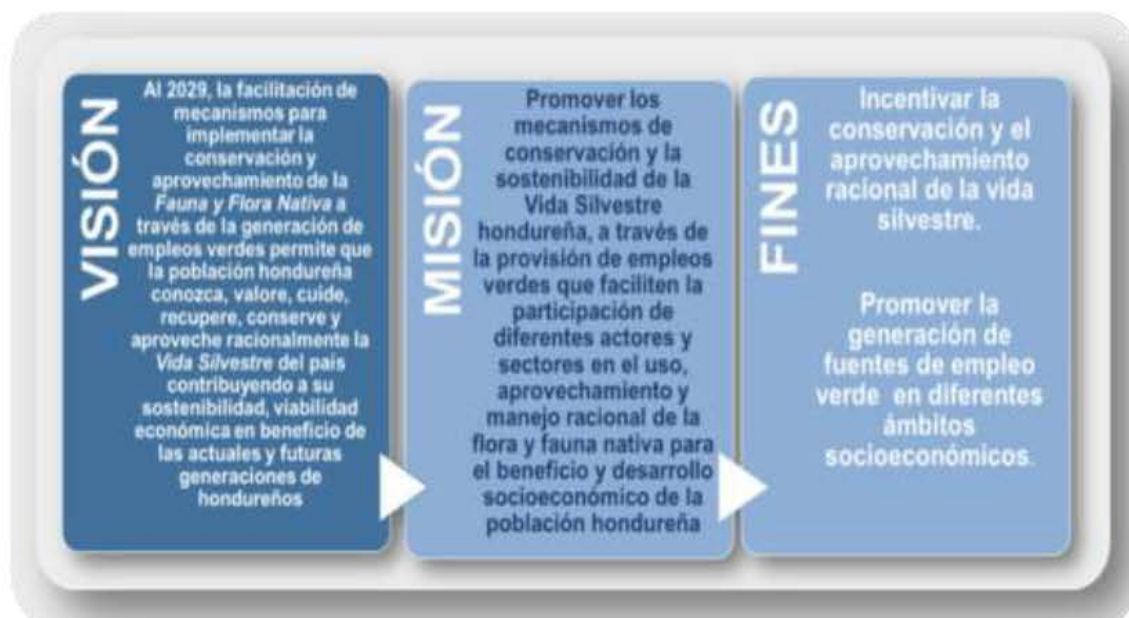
VISIÓN

Al 2029, la facilitación de mecanismos para implementar la conservación y aprovechamiento de la *Fauna y Flora Nativa* a través de la generación de empleos verdes permite que la población hondureña conozca, valore, cuide, recupere, conserve y aproveche racionalmente la *Vida Silvestre* del país contribuyendo a su sostenibilidad, viabilidad económica en beneficio de las actuales y futuras generaciones de hondureños

MISIÓN

Promover los mecanismos de conservación y la sostenibilidad de la Vida Silvestre hondureña, a través de la provisión de empleos verdes que faciliten la participación de diferentes actores y sectores en el uso, aprovechamiento y manejo racional de la flora y fauna nativa para el beneficio y desarrollo socioeconómico de la población hondureña

FINES

Incentivar la conservación y el aprovechamiento racional de la vida silvestre.

Promover la generación de fuentes de empleo verde en diferentes ámbitos socioeconómicos.